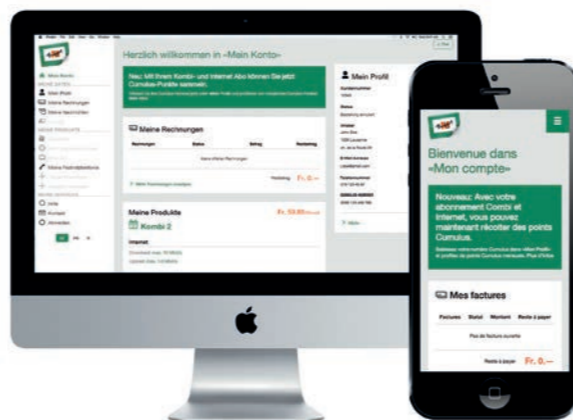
Herzlich willkommen in «Mein Konto»

Neu: Mit Ihrem Kombi- und Internet Abo können Sie jetzt Cumulus-Punkte sammeln.

Mein Konto
Mein Profil
Meine Rechnungen
Meine Nachrichten

Meine Rechnungen

Rechnungen
Status
Betrag
Rechnung

Keine offene Rechnungen

Fr. 0.–

Meine Produkte
Kombi 2
Internet

Mein Profil

Hilfe
Kontakt
Abmelden

Bienvenue dans «Mon compte»

Nouveau: Avec votre abonnement Combi et Internet, vous pouvez maintenant récolter des points Cumulus.

Mes factures

Factures
Statut
Montant
Reste à payer

Pas de factures ouverte

Reste à payer
Fr. 0.–